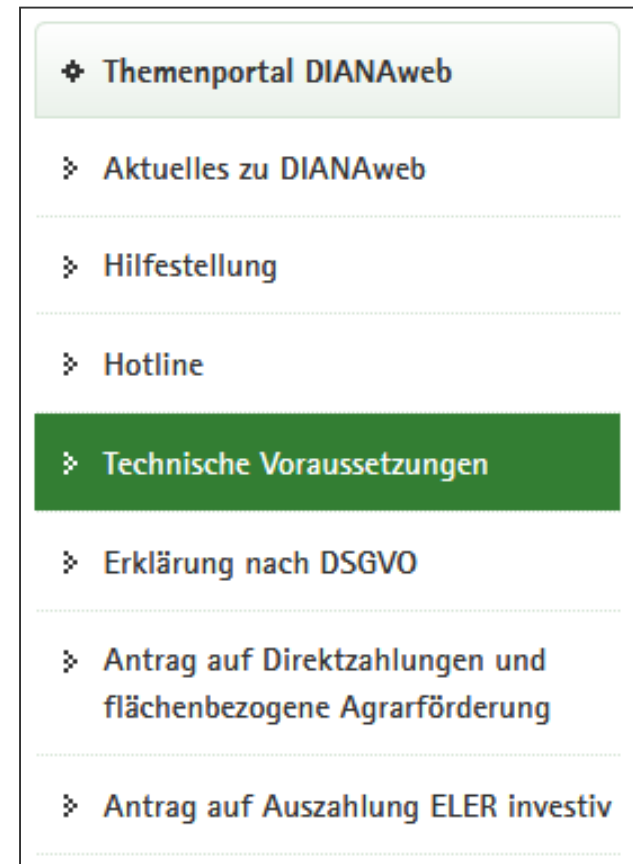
Themenportal DIANAweb

Aktuelles zu DIANAweb

Hilfestellung

Hotline

Technische Voraussetzungen

Erklärung nach DSGVO

Antrag auf Direktzahlungen und flächenbezogene Agrarförderung

Antrag auf Auszahlung ELER investiv